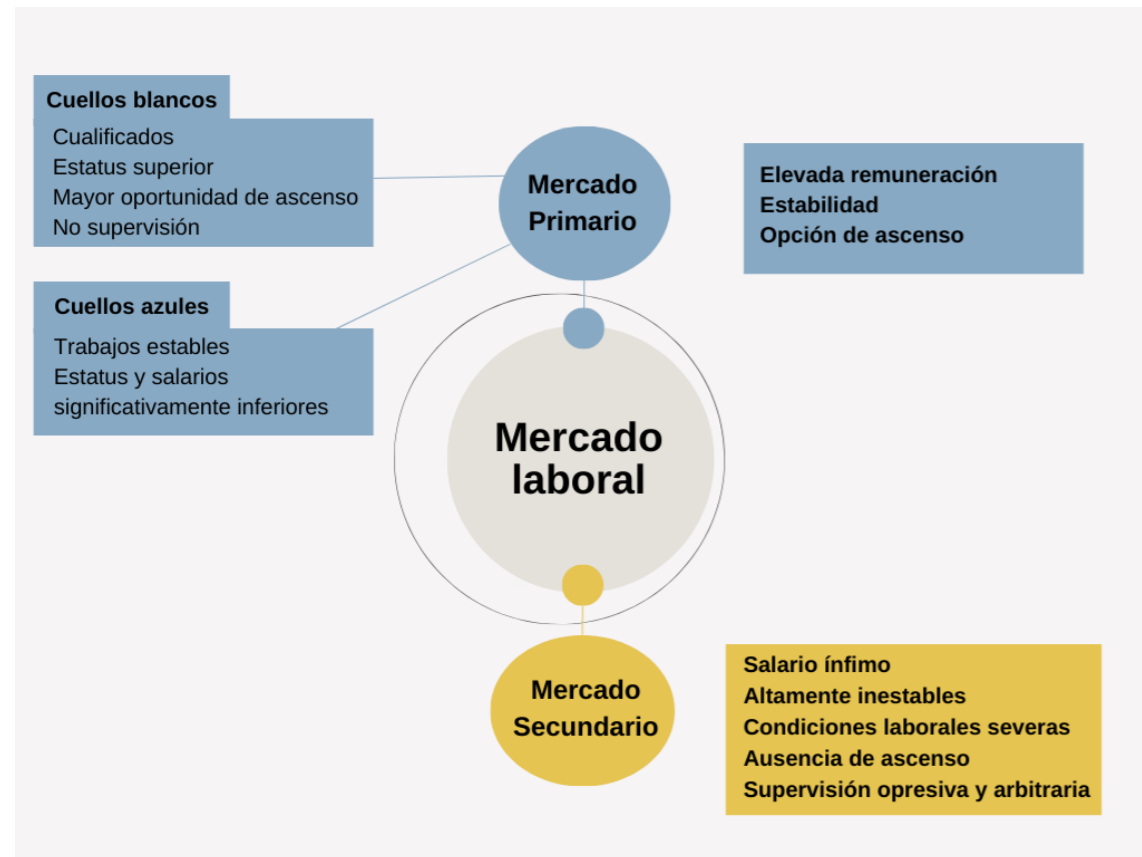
Cuellos blancos
Cualificados
Estatus superior
Mayor oportunidad de ascenso
No supervisión

Mercado Primario

Elevada remuneración
Estabilidad
Opción de ascenso

Cuellos azules
Trabajos estables
Estatus y salarios significativamente inferiores

Mercado laboral

Mercado Secundario

Salario ínfimo
Altamente inestables
Condiciones laborales severas
Ausencia de ascenso
Supervisión opresiva y arbitraria